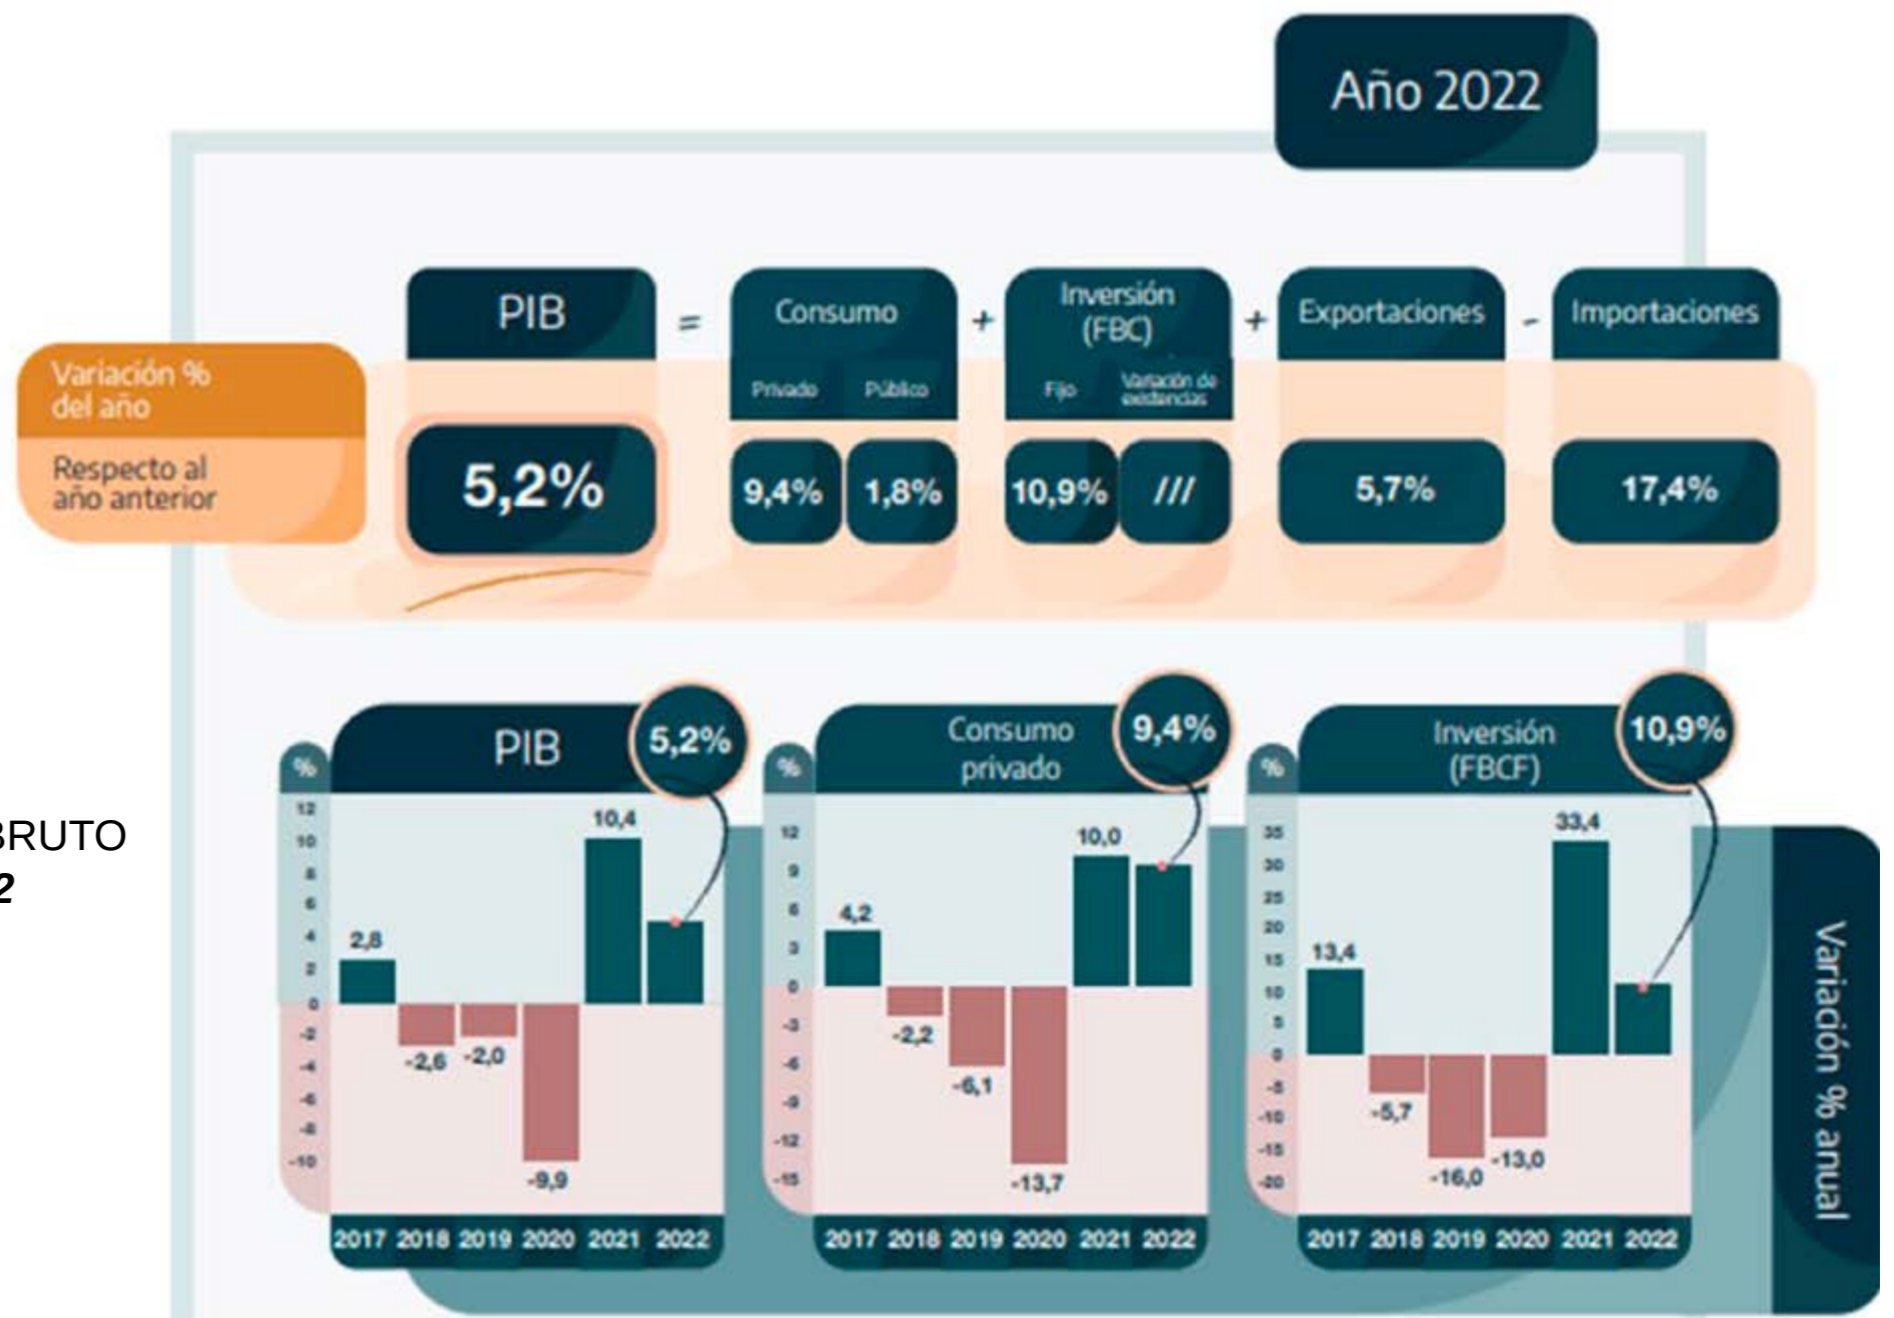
Año 2022

PIB = Consumo + Inversión (FBC) + Exportaciones - Importaciones

Privado Público Fijo Variación de existencias

Variación % del año

Respecto al año anterior

5,2% 9,4% 1,8% 10,9% /// 5,7% 17,4%

BRUTO
2

PIB 5,2%

%
12
10
8
6
4
2
0
-2
-4
-6
-8
-10

2,8 -2,6 -2,0 -9,9 10,4

2017 2018 2019 2020 2021 2022

Consumo privado 9,4%

%
12
9
6
3
0
-3
-6
-9
-12
-15

4,2 -2,2 -6,1 -13,7 10,0

2017 2018 2019 2020 2021 2022

Inversión (FBCF) 10,9%

%
35
30
25
20
15
10
5
0
-5
-10
-15
-20

13,4 -5,7 -16,0 -13,0 33,4

2017 2018 2019 2020 2021 2022

Variación % anual